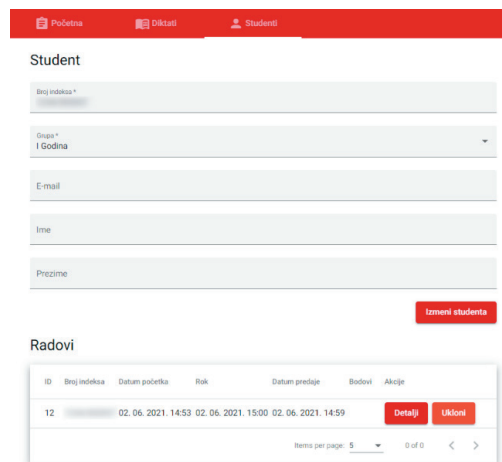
Početna Diktati Studenti

Student

Broj indeksa *
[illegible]

Grupa *
I Godina

E-mail

Ime

Prezime

Izmeni studenta

Radovi

| ID | Broj indeksa | Datum početka | Rok | Datum predaje | Bodovi | Akcije |
|---|---|---|---|---|---|---|
| 12 | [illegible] | 02. 06. 2021. 14:53 | 02. 06. 2021. 15:00 | 02. 06. 2021. 14:59 | | Detalji Ukloni |

Items per page: 5 0 of 0